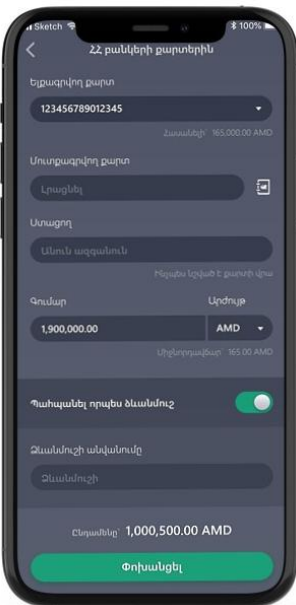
Sketch 100%

ՀՀ բանկերի քարտերին

Ելքագրվող քարտ

123456789012345

Հասանելի՝ 165,000.00 AMD

Մուտքագրվող քարտ

Լրացնել

Ստացող

Անուն ազգանուն

Ինչպես նշված է քարտի վրա

Գումար

Արժույթ

1,900,000.00

AMD

Միջնորդավճար 165.00 AMD

Պահպանել որպես ձևանմուշ

Ձևանմուշի անվանումը

Ձևանմուշի

Ընդամենը 1,000,500.00 AMD

Փոխանցել